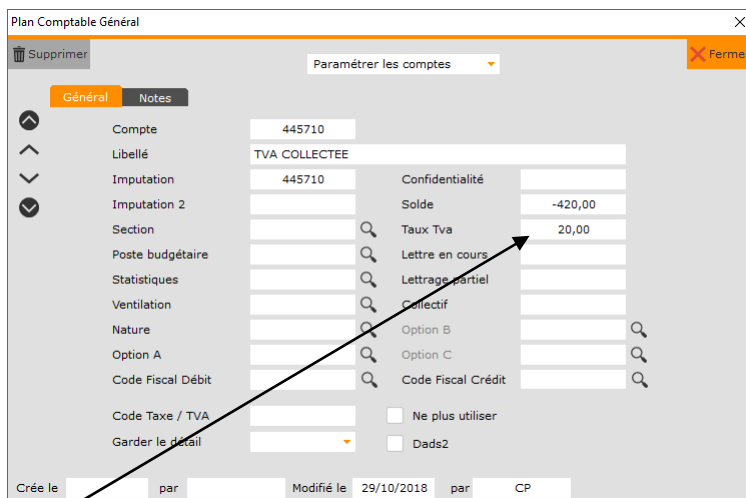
Plan Comptable Général

Supprimer

Paramétrer les comptes

Ferme

Général
Notes

Compte
445710

Libellé
TVA COLLECTEE

Imputation
445710

Confidentialité

Imputation 2

Solde
-420,00

Section

Taux Tva
20,00

Poste budgétaire

Lettre en cours

Statistiques

Lettrage partiel

Ventilation

Collectif

Nature

Option B

Option A

Option C

Code Fiscal Débit

Code Fiscal Crédit

Code Taxe / TVA

Ne plus utiliser

Garder le détail

Dads2

Crée le
par
Modifié le
29/10/2018
par
CP